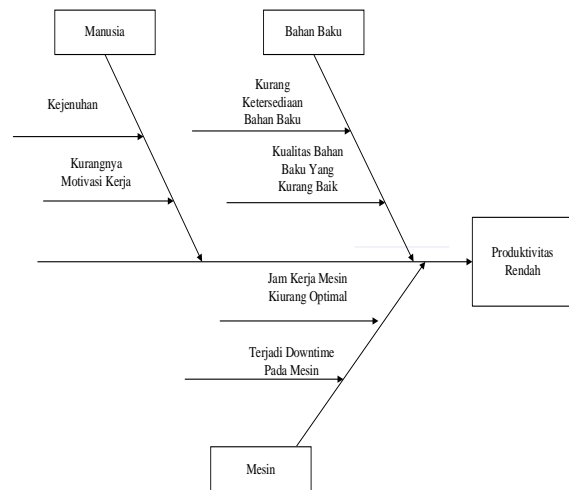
Manusia

Bahan Baku

Kejenuhan

Kurang Ketersediaan Bahan Baku

Kurangnya Motivasi Kerja

Kualitas Bahan Baku Yang Kurang Baik

Produktivitas Rendah

Jam Kerja Mesin Kiurang Optimal

Terjadi Downtime Pada Mesin

Mesin